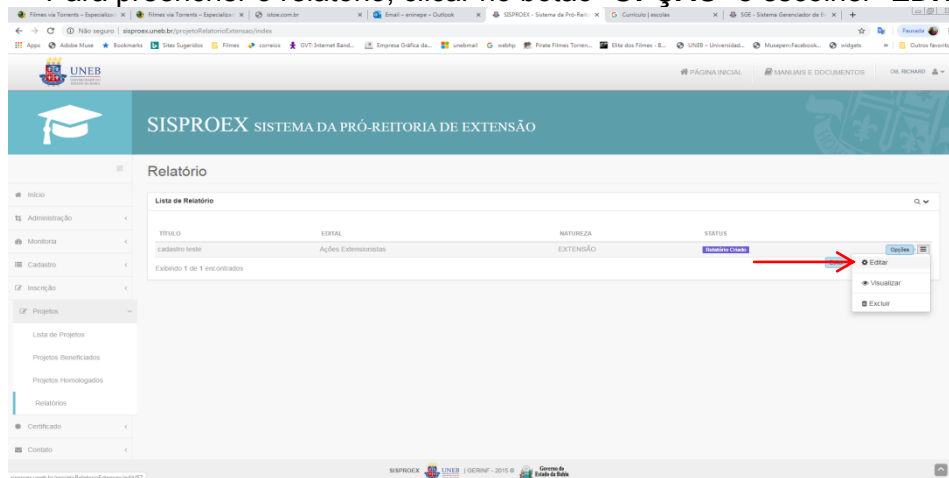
Filmes via Torrents – Especializa | Filmes via Torrents – Especializa | istoe.com.br | Email – emnepe – Outlook | SISPROEX - Sistema da Pró-Reit | Currículo | escolas | SGE - Sistema Gerenciador de E

Não seguro | sisproex.uneb.br/projetoRelatorioExtensao/index

Apps | Adobe Muse | Bookmarks | Sites Sugeridos | Filmes | correios | GVT: Internet Band... | Empresa Gráfica da... | unebmail | webhp | Pirate Filmes Torren... | Elite dos Filmes - B... | UNEB – Universidad... | Musapem:Facebook... | widgets | Outros favoritos

UNEB

PÁGINA INICIAL | MANUAIS E DOCUMENTOS | OIL RICHARD

SISPROEX SISTEMA DA PRÓ-REITORIA DE EXTENSÃO

Relatório

Início
Administração
Monitoria
Cadastro
Inscrição
Projetos
Lista de Projetos
Projetos Beneficiados
Projetos Homologados
Relatórios
Certificado
Contato

Lista de Relatório

| TÍTULO | EDITAL | NATUREZA | STATUS |
|---|---|---|---|
| cadastro teste | Ações Extensionistas | EXTENSÃO | Relatório Criado |

Exibindo 1 de 1 encontrados

Opções
Editar
Visualizar
Excluir

SISPROEX UNEB | GERINF - 2015 © Governo do Estado da Bahia